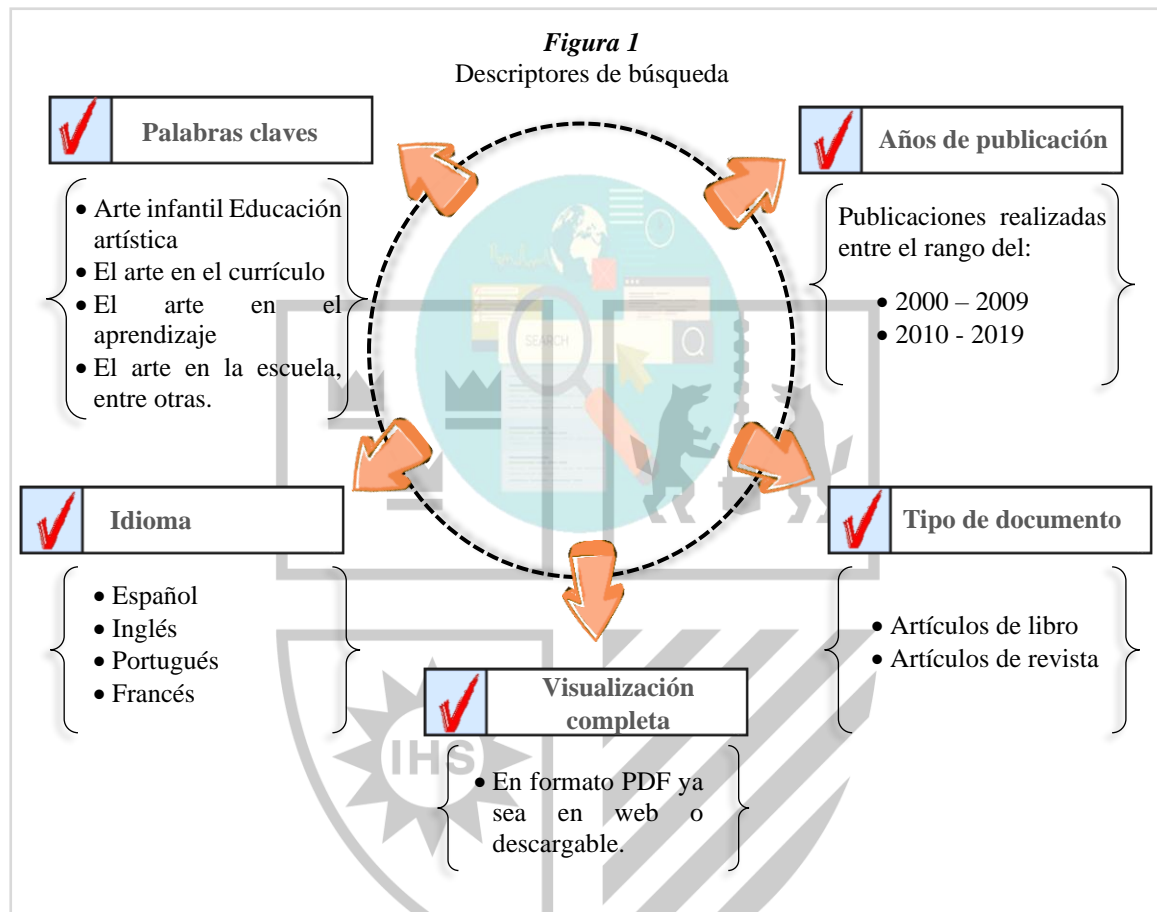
*Figura 1*
Descriptores de búsqueda

**Palabras claves**

- Arte infantil Educación artística
- El arte en el currículo
- El arte en el aprendizaje
- El arte en la escuela, entre otras.

**Años de publicación**

Publicaciones realizadas entre el rango del:

- 2000 – 2009
- 2010 - 2019

SEARCH

**Idioma**

- Español
- Inglés
- Portugués
- Francés

**Tipo de documento**

- Artículos de libro
- Artículos de revista

**Visualización completa**

- En formato PDF ya sea en web o descargable.

IHS